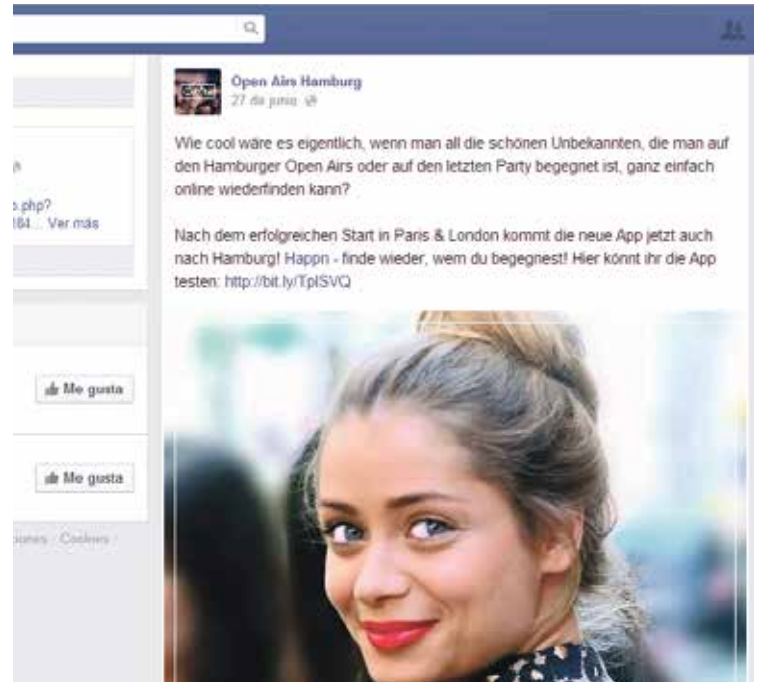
Open Airs Hamburg
27 de junio

Wie cool wäre es eigentlich, wenn man all die schönen Unbekannten, die man auf den Hamburger Open Airs oder auf den letzten Party begegnet ist, ganz einfach online wiederfinden kann?

Nach dem erfolgreichen Start in Paris & London kommt die neue App jetzt auch nach Hamburg! Happn - finde wieder, wem du begegnest! Hier könnt ihr die App testen: http://bit.ly/TplSVQ

h
.php?
84... Ver más

Me gusta

Me gusta

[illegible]iones · Cookies ·